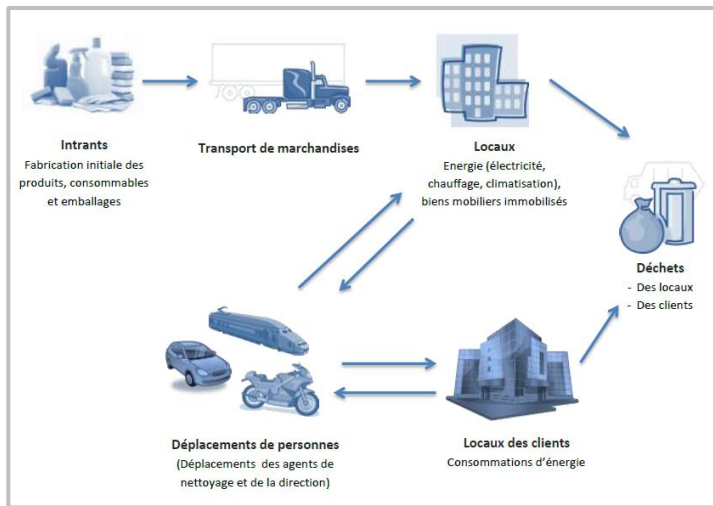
**Intrants**
Fabrication initiale des produits, consommables et emballages

**Transport de marchandises**

**Locaux**
Energie (électricité, chauffage, climatisation), biens mobiliers immobilisés

**Déchets**
- Des locaux
- Des clients

**Déplacements de personnes**
(Déplacements des agents de nettoyage et de la direction)

**Locaux des clients**
Consommations d'énergie